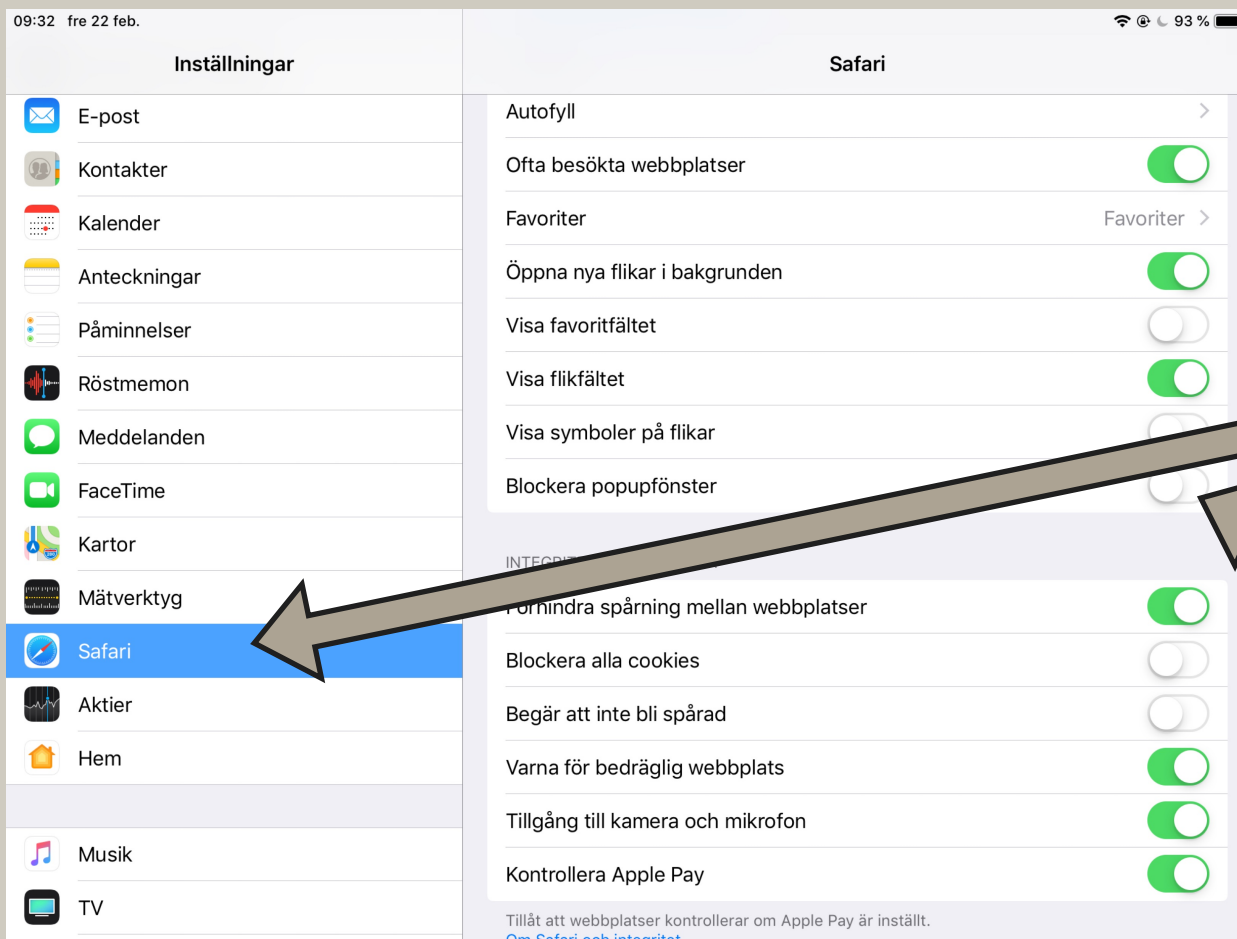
09:32 fre 22 feb.

93 %

Inställningar

E-post

Kontakter

Kalender

Anteckningar

Påminnelser

Röstmemon

Meddelanden

FaceTime

Kartor

Mätverktyg

Safari

Aktier

Hem

Musik

TV

Safari

Autofyll

Ofta besökta webbplatser

Favoriter

Favoriter

Öppna nya flikar i bakgrunden

Visa favoritfältet

Visa flikfältet

Visa symboler på flikar

Blockera popupfönster

INTEGRI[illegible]

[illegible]rhindra spårning mellan webbplatser

Blockera alla cookies

Begär att inte bli spårad

Varna för bedräglig webbplats

Tillgång till kamera och mikrofon

Kontrollera Apple Pay

Tillåt att webbplatser kontrollerar om Apple Pay är inställt.

Om Safari och integritet